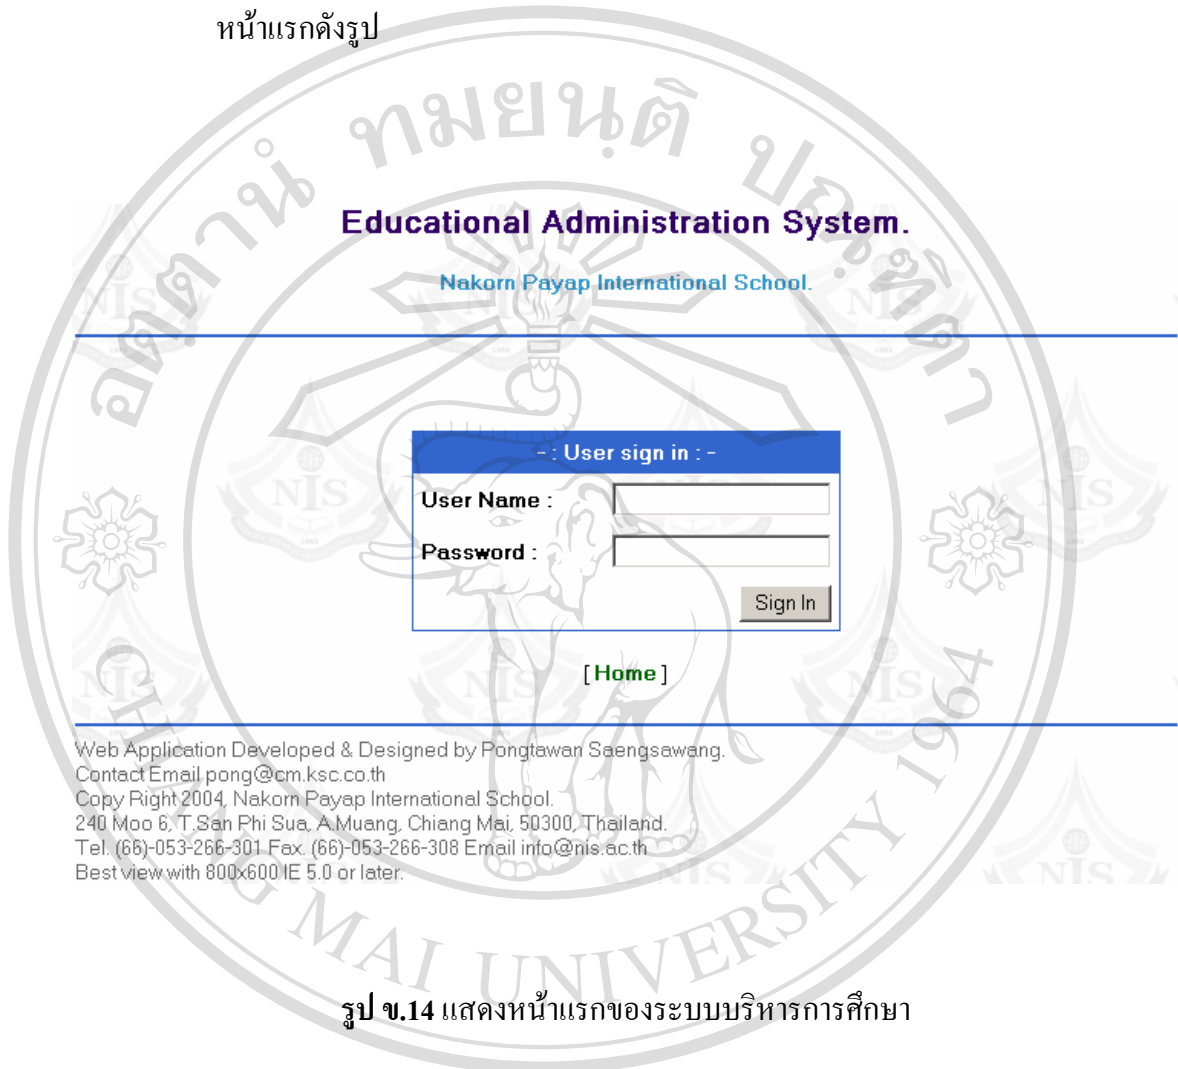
หน้าแรกดังรูป

ลิขสิทธิ์มหาวิทยาลัยเชียงใหม่

Educational Administration System.

Nakorn Payap International School.

- : User sign in : -

User Name :

Password :

Sign In

[ Home ]

Web Application Developed & Designed by Pongtawan Saengsawang.
Contact Email pong@cm.ksc.co.th
Copy Right 2004, Nakorn Payap International School.
240 Moo 6, T.San Phi Sua, A.Muang, Chiang Mai, 50300, Thailand.
Tel. (66)-053-266-301 Fax. (66)-053-266-308 Email info@nis.ac.th
Best view with 800x600 IE 5.0 or later.

CHIANG MAI UNIVERSITY 1964

**รูป ข.14** แสดงหน้าแรกของระบบบริหารการศึกษา